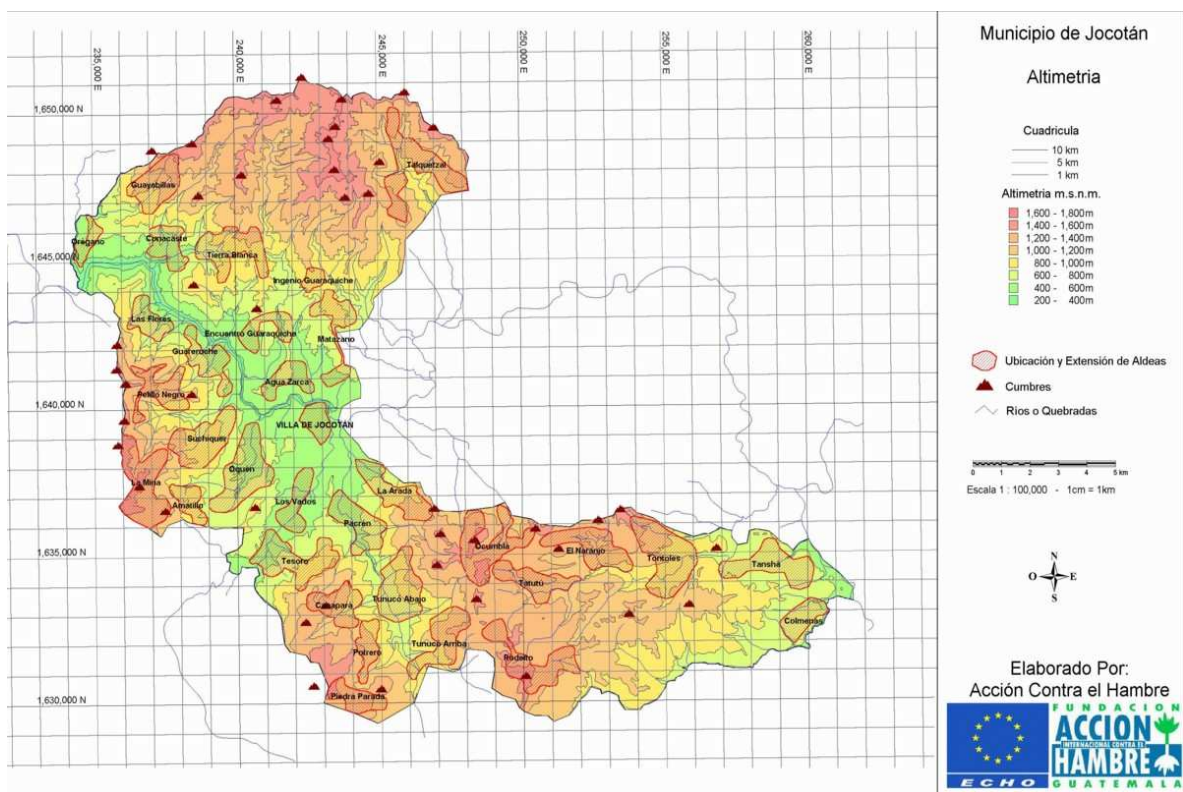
Municipio de Jocotán

Altimetria

Cuadricula
10 km
5 km
1 km

Altimetria m.s.n.m.
1,600 - 1,800m
1,400 - 1,600m
1,200 - 1,400m
1,000 - 1,200m
800 - 1,000m
600 - 800m
400 - 600m
200 - 400m

Ubicación y Extensión de Aldeas
Cumbres
Ríos o Quebradas

0 1 2 3 4 5 km
Escala 1 : 100,000 - 1cm = 1km

N
O E
S

Elaborado Por:
Acción Contra el Hambre

ECHO
FUNDACION ACCION INTERNACIONAL CONTRA EL HAMBRE GUATEMALA

235,000 E
240,000 E
245,000 E
250,000 E
255,000 E
260,000 E
1,650,000 N
1,645,000 N
1,640,000 N
1,635,000 N
1,630,000 N

Talquezal
Guayabillas
Oragano
Conacaste
Tierra Blanca
Ingenio Guaraquiche
Las Flores
Encuentro Guaraquiche
Matazano
Guareruche
Agua Zarca
Pelillo Negro
VILLA DE JOCOTÁN
Suchiquer
Oquen
La Mina
Los Vados
La Arada
Amatillo
Pacrén
Ocumblá
El Naranjo
Tontoles
Tanshá
Tesoro
Tatutú
Canapará
Tunucó Abajo
Colmenas
Tunucó Arriba
Pelzero
Rodeito
Piedra Parada